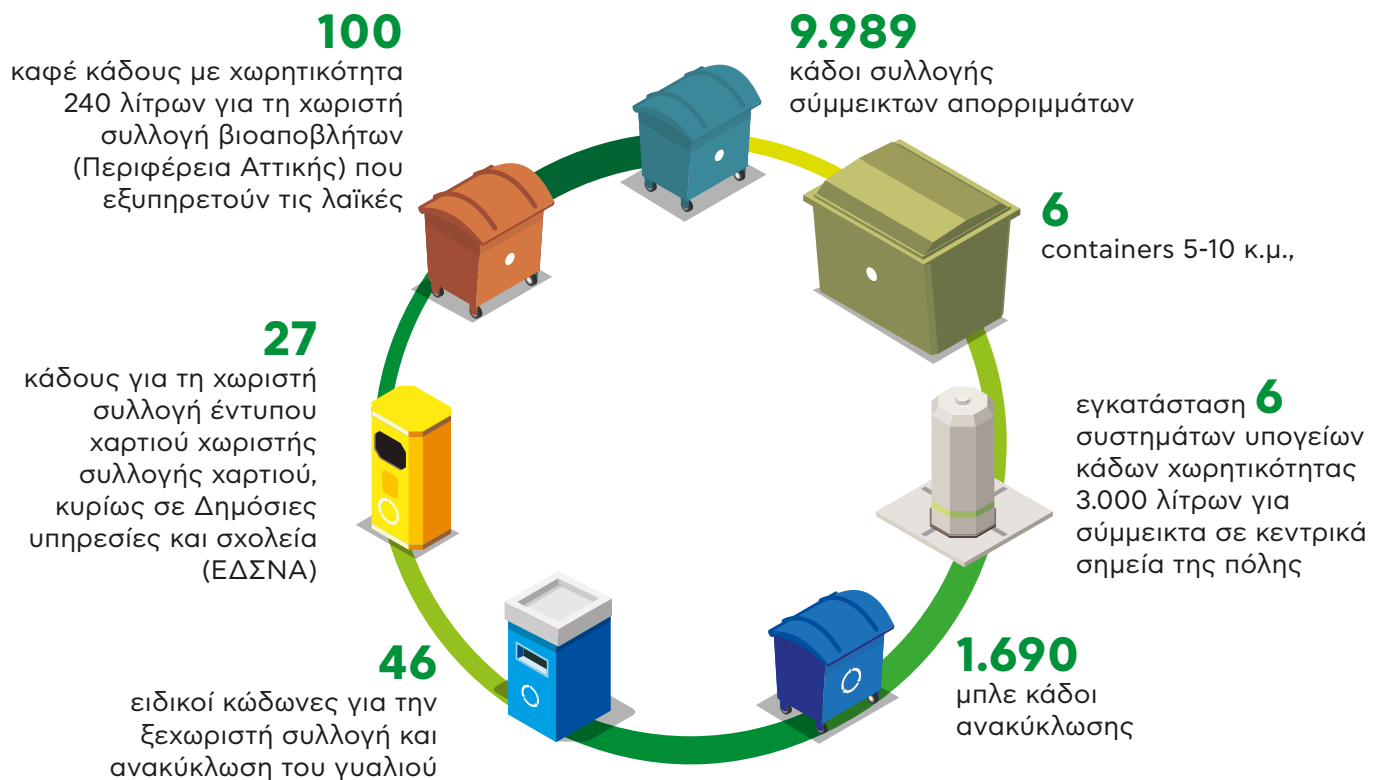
100
καφέ κάδους με χωρητικότητα 240 λίτρων για τη χωριστή συλλογή βιοαποβλήτων (Περιφέρεια Αττικής) που εξυπηρετούν τις λαϊκές

9.989
κάδοι συλλογής σύμμεικτων απορριμμάτων

6
containers 5-10 κ.μ.,

27
κάδους για τη χωριστή συλλογή έντυπου χαρτιού χωριστής συλλογής χαρτιού, κυρίως σε Δημόσιες υπηρεσίες και σχολεία (ΕΔΣΝΑ)

εγκατάσταση 6 συστημάτων υπογείων κάδων χωρητικότητας 3.000 λίτρων για σύμμεικτα σε κεντρικά σημεία της πόλης

46
ειδικοί κώδωνες για την ξεχωριστή συλλογή και ανακύκλωση του γυαλιού

1.690
μπλε κάδοι ανακύκλωσης